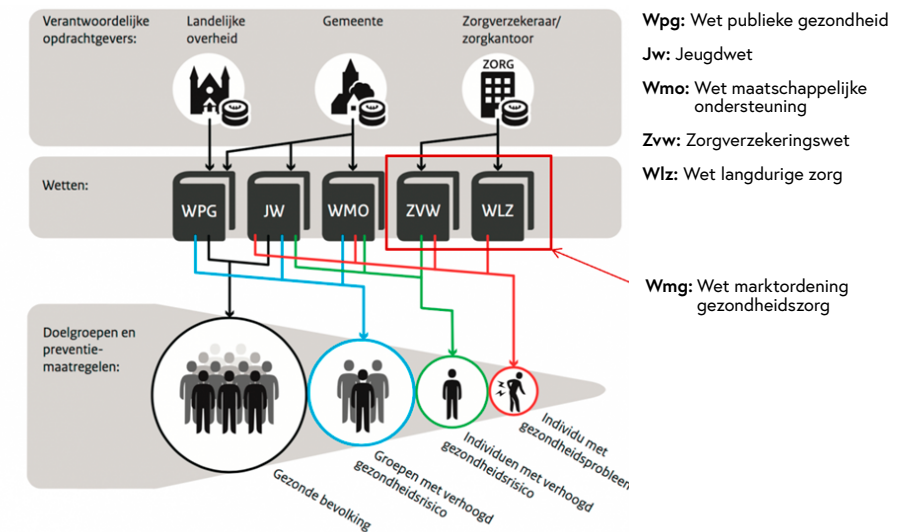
Verantwoordelijke opdrachtgevers:

Landelijke overheid

Gemeente

Zorgverzekeraar/ zorgkantoor

ZORG

Wetten:

WPG

JW

WMO

ZVW

WLZ

Doelgroepen en preventie-maatregelen:

Gezonde bevolking

Groepen met verhoogd gezondheidsrisico

Individuen met verhoogd gezondheidsrisico

Individu met gezondheidsproblee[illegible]

**Wpg:** Wet publieke gezondheid

**Jw:** Jeugdwet

**Wmo:** Wet maatschappelijke ondersteuning

**Zvw:** Zorgverzekeringswet

**Wlz:** Wet langdurige zorg

**Wmg:** Wet marktordening gezondheidszorg